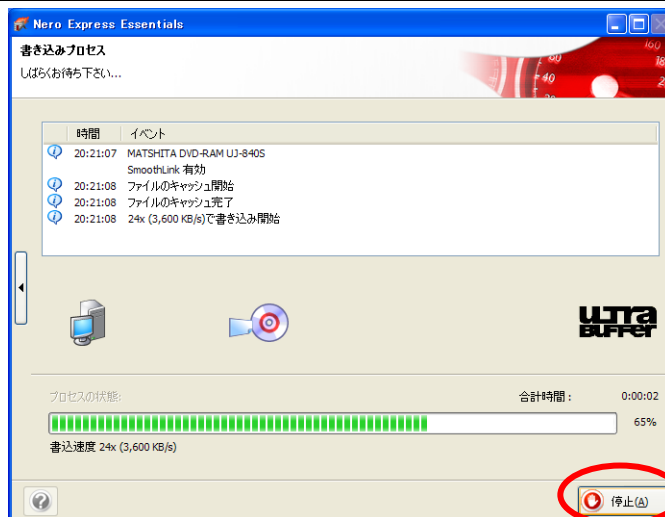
Nero Express Essentials

書き込みプロセス

しばらくお待ち下さい...

| 時間 | イベント |
|---|---|
| 20:21:07 | MATSHITA DVD-RAM UJ-840S SmoothLink 有効 |
| 20:21:08 | ファイルのキャッシュ開始 |
| 20:21:08 | ファイルのキャッシュ完了 |
| 20:21:08 | 24x (3,600 KB/s)で書き込み開始 |

ULTRA BUFFER

プロセスの状態:

合計時間: 0:00:02

65%

書込速度 24x (3,600 KB/s)

停止(A)